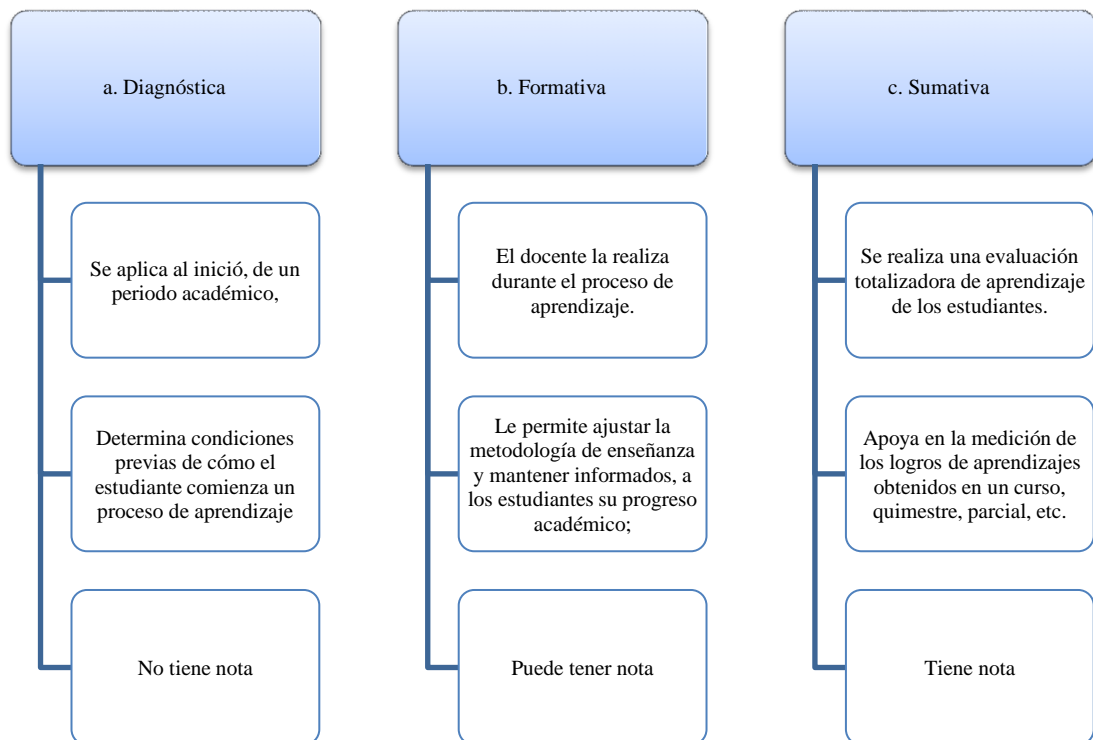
a. Diagnóstica

Se aplica al inició, de un periodo académico,

Determina condiciones previas de cómo el estudiante comienza un proceso de aprendizaje

No tiene nota

b. Formativa

El docente la realiza durante el proceso de aprendizaje.

Le permite ajustar la metodología de enseñanza y mantener informados, a los estudiantes su progreso académico;

Puede tener nota

c. Sumativa

Se realiza una evaluación totalizadora de aprendizaje de los estudiantes.

Apoya en la medición de los logros de aprendizajes obtenidos en un curso, quimestre, parcial, etc.

Tiene nota